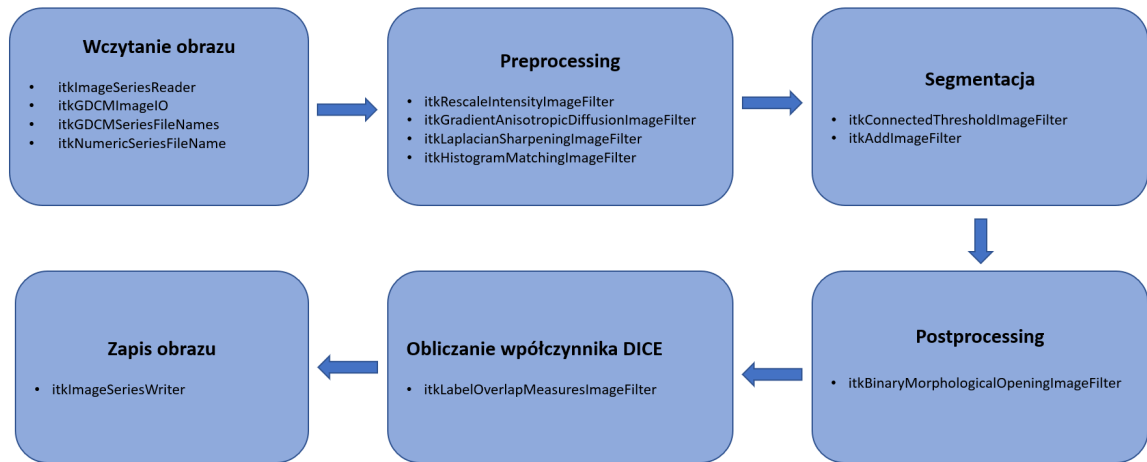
Wczytanie obrazu

- itkImageSeriesReader
- itkGDCMImageIO
- itkGDCMSeriesFileNames
- itkNumericSeriesFileName

Preprocessing

- itkRescaleIntensityImageFilter
- itkGradientAnisotropicDiffusionImageFilter
- itkLaplacianSharpeningImageFilter
- itkHistogramMatchingImageFilter

Segmentacja

- itkConnectedThresholdImageFilter
- itkAddImageFilter

Postprocessing

- itkBinaryMorphologicalOpeningImageFilter

Obliczanie współczynnika DICE

- itkLabelOverlapMeasuresImageFilter

Zapis obrazu

- itkImageSeriesWriter